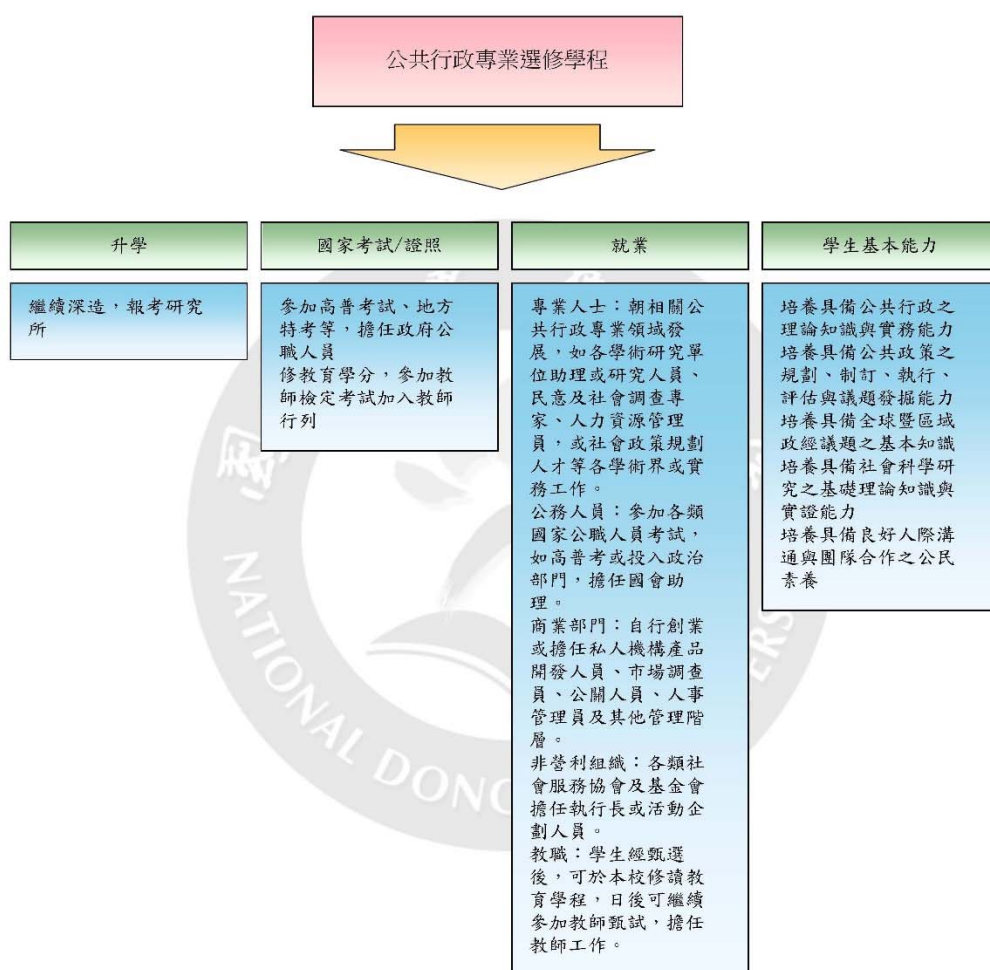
公共行政專業選修學程

升學

繼續深造，報考研究所

國家考試/證照

參加高普考試、地方特考等等，擔任政府公職人員
修教育學分，參加教師檢定考試加入教師行列

就業

專業人士：朝相關公共行政專業領域發展，如各學術研究單位助理或研究人員、民意及社會調查專家、人力資源管理員，或社會政策規劃人才等各學術界或實務工作。
公務人員：參加各類國家公職人員考試，如高普考或投入政治部門，擔任國會助理。
商業部門：自行創業或擔任私人機構產品開發人員、市場調查員、公關人員、人事管理員及其他管理階層。
非營利組織：各類社會服務協會及基金會擔任執行長或活動企劃人員。
教職：學生經甄選後，可於本校修讀教育學程，日後可繼續參加教師甄試，擔任教師工作。

學生基本能力

培養具備公共行政之理論知識與實務能力
培養具備公共政策之規劃、制訂、執行、評估與議題發掘能力
培養具備全球暨區域政經議題之基本知識
培養具備社會科學研究之基礎理論知識與實證能力
培養具備良好人際溝通與團隊合作之公民素養

NATIONAL DONG